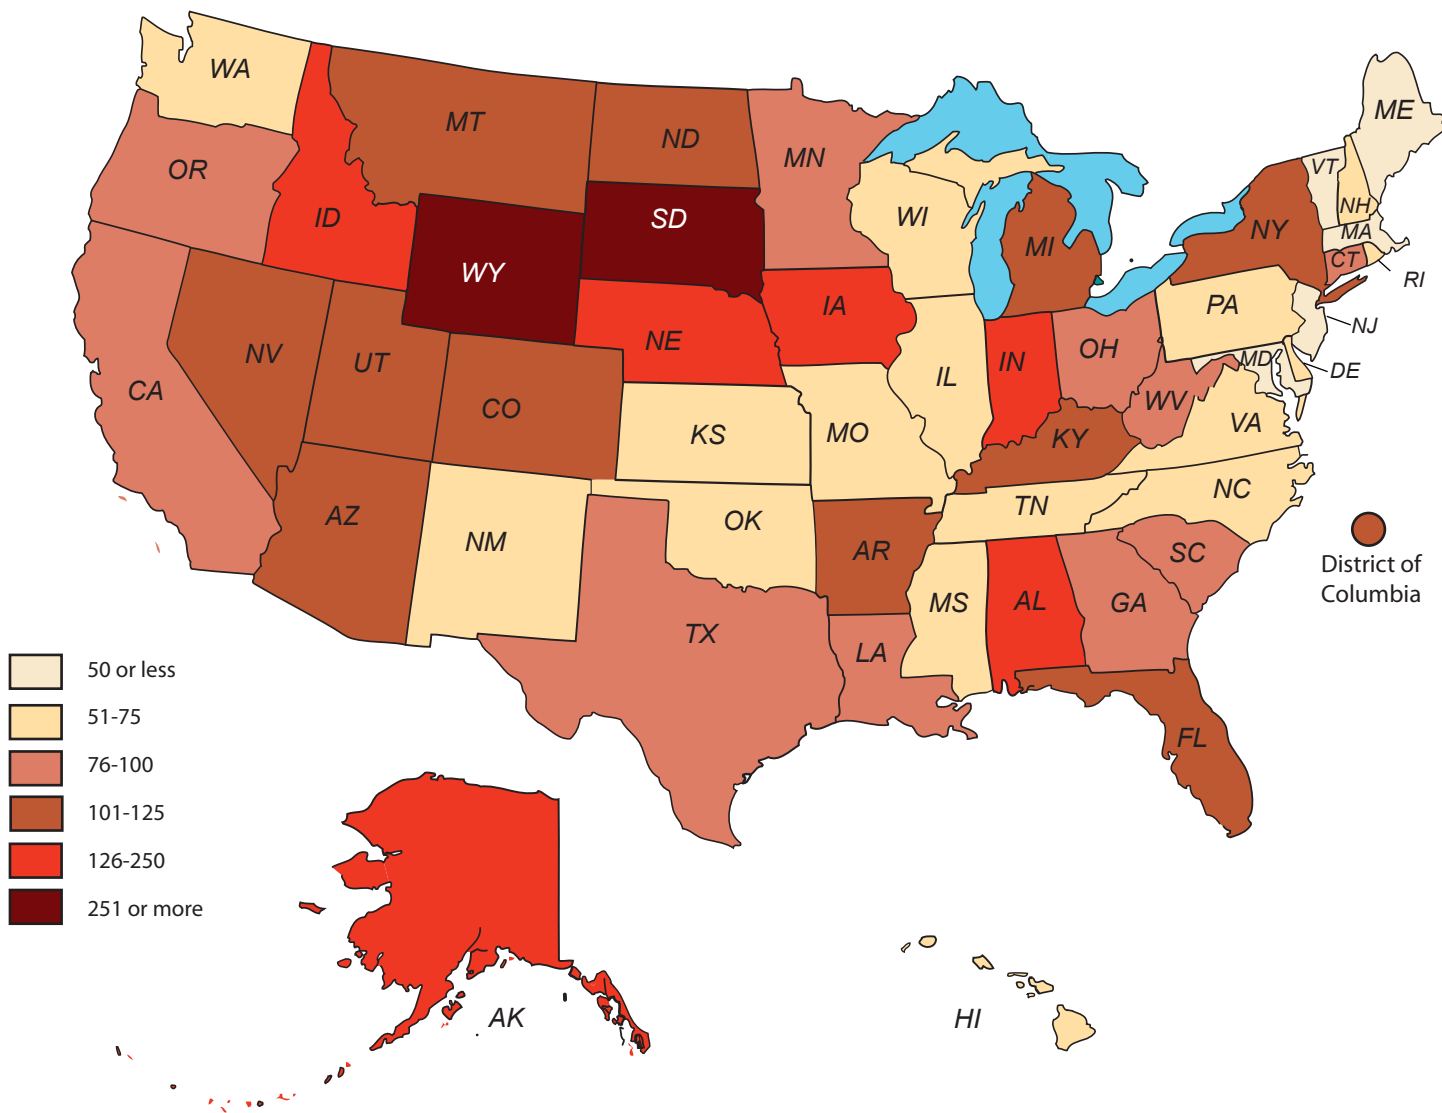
WA
MT
ND
MN
ME
OR
ID
SD
WI
VT
NH
MA
NY
MI
CT
RI
WY
IA
PA
NE
NJ
NV
UT
IN
OH
MD
DE
IL
CA
CO
WV
VA
KS
MO
KY
NC
TN
OK
AZ
AR
SC
NM
MS
AL
GA
TX
LA
FL
District of Columbia
50 or less
51-75
76-100
101-125
126-250
251 or more
AK
HI